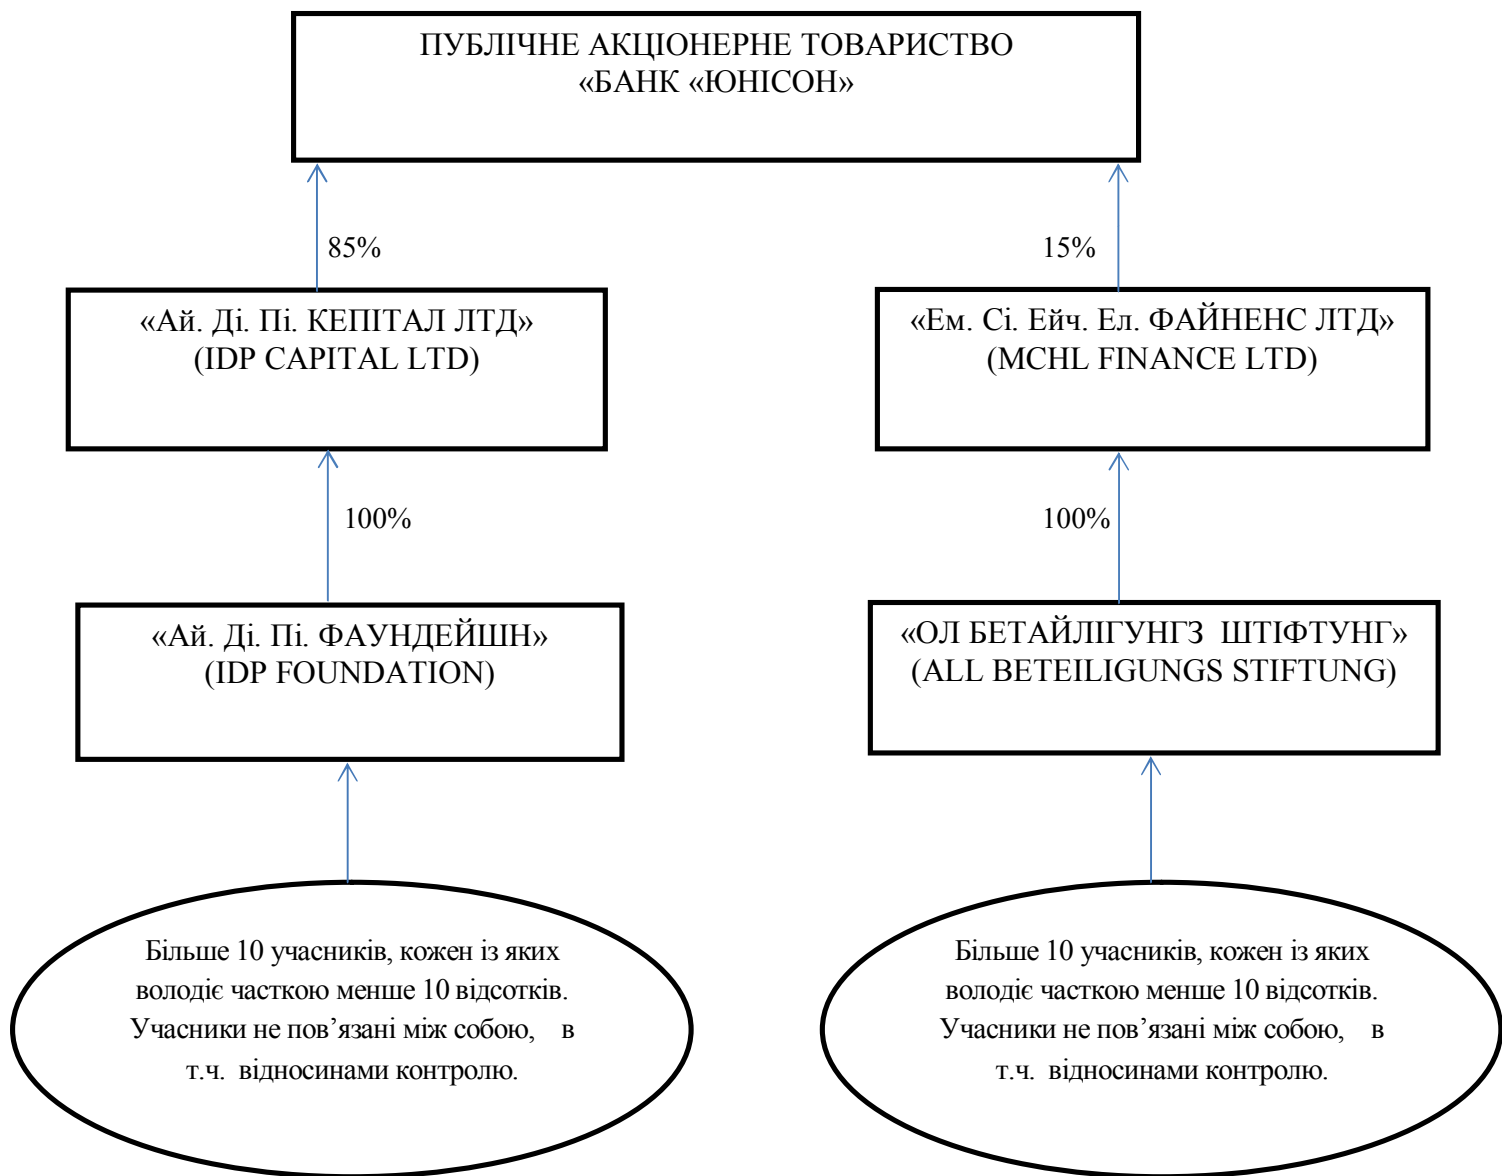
ПУБЛІЧНЕ АКЦІОНЕРНЕ ТОВАРИСТВО «БАНК «ЮНІСОН»

85%

15%

«Ай. Ді. Пі. КЕПІТАЛ ЛТД» (IDP CAPITAL LTD)

«Ем. Сі. Ейч. Ел. ФАЙНЕНС ЛТД» (MCHL FINANCE LTD)

100%

100%

«Ай. Ді. Пі. ФАУНДЕЙШН» (IDP FOUNDATION)

«ОЛ БЕТАЙЛІГУНГЗ ШТІФТУНГ» (ALL BETEILIGUNGS STIFTUNG)

Більше 10 учасників, кожен із яких володіє часткою менше 10 відсотків. Учасники не пов'язані між собою, в т.ч. відносинами контролю.

Більше 10 учасників, кожен із яких володіє часткою менше 10 відсотків. Учасники не пов'язані між собою, в т.ч. відносинами контролю.